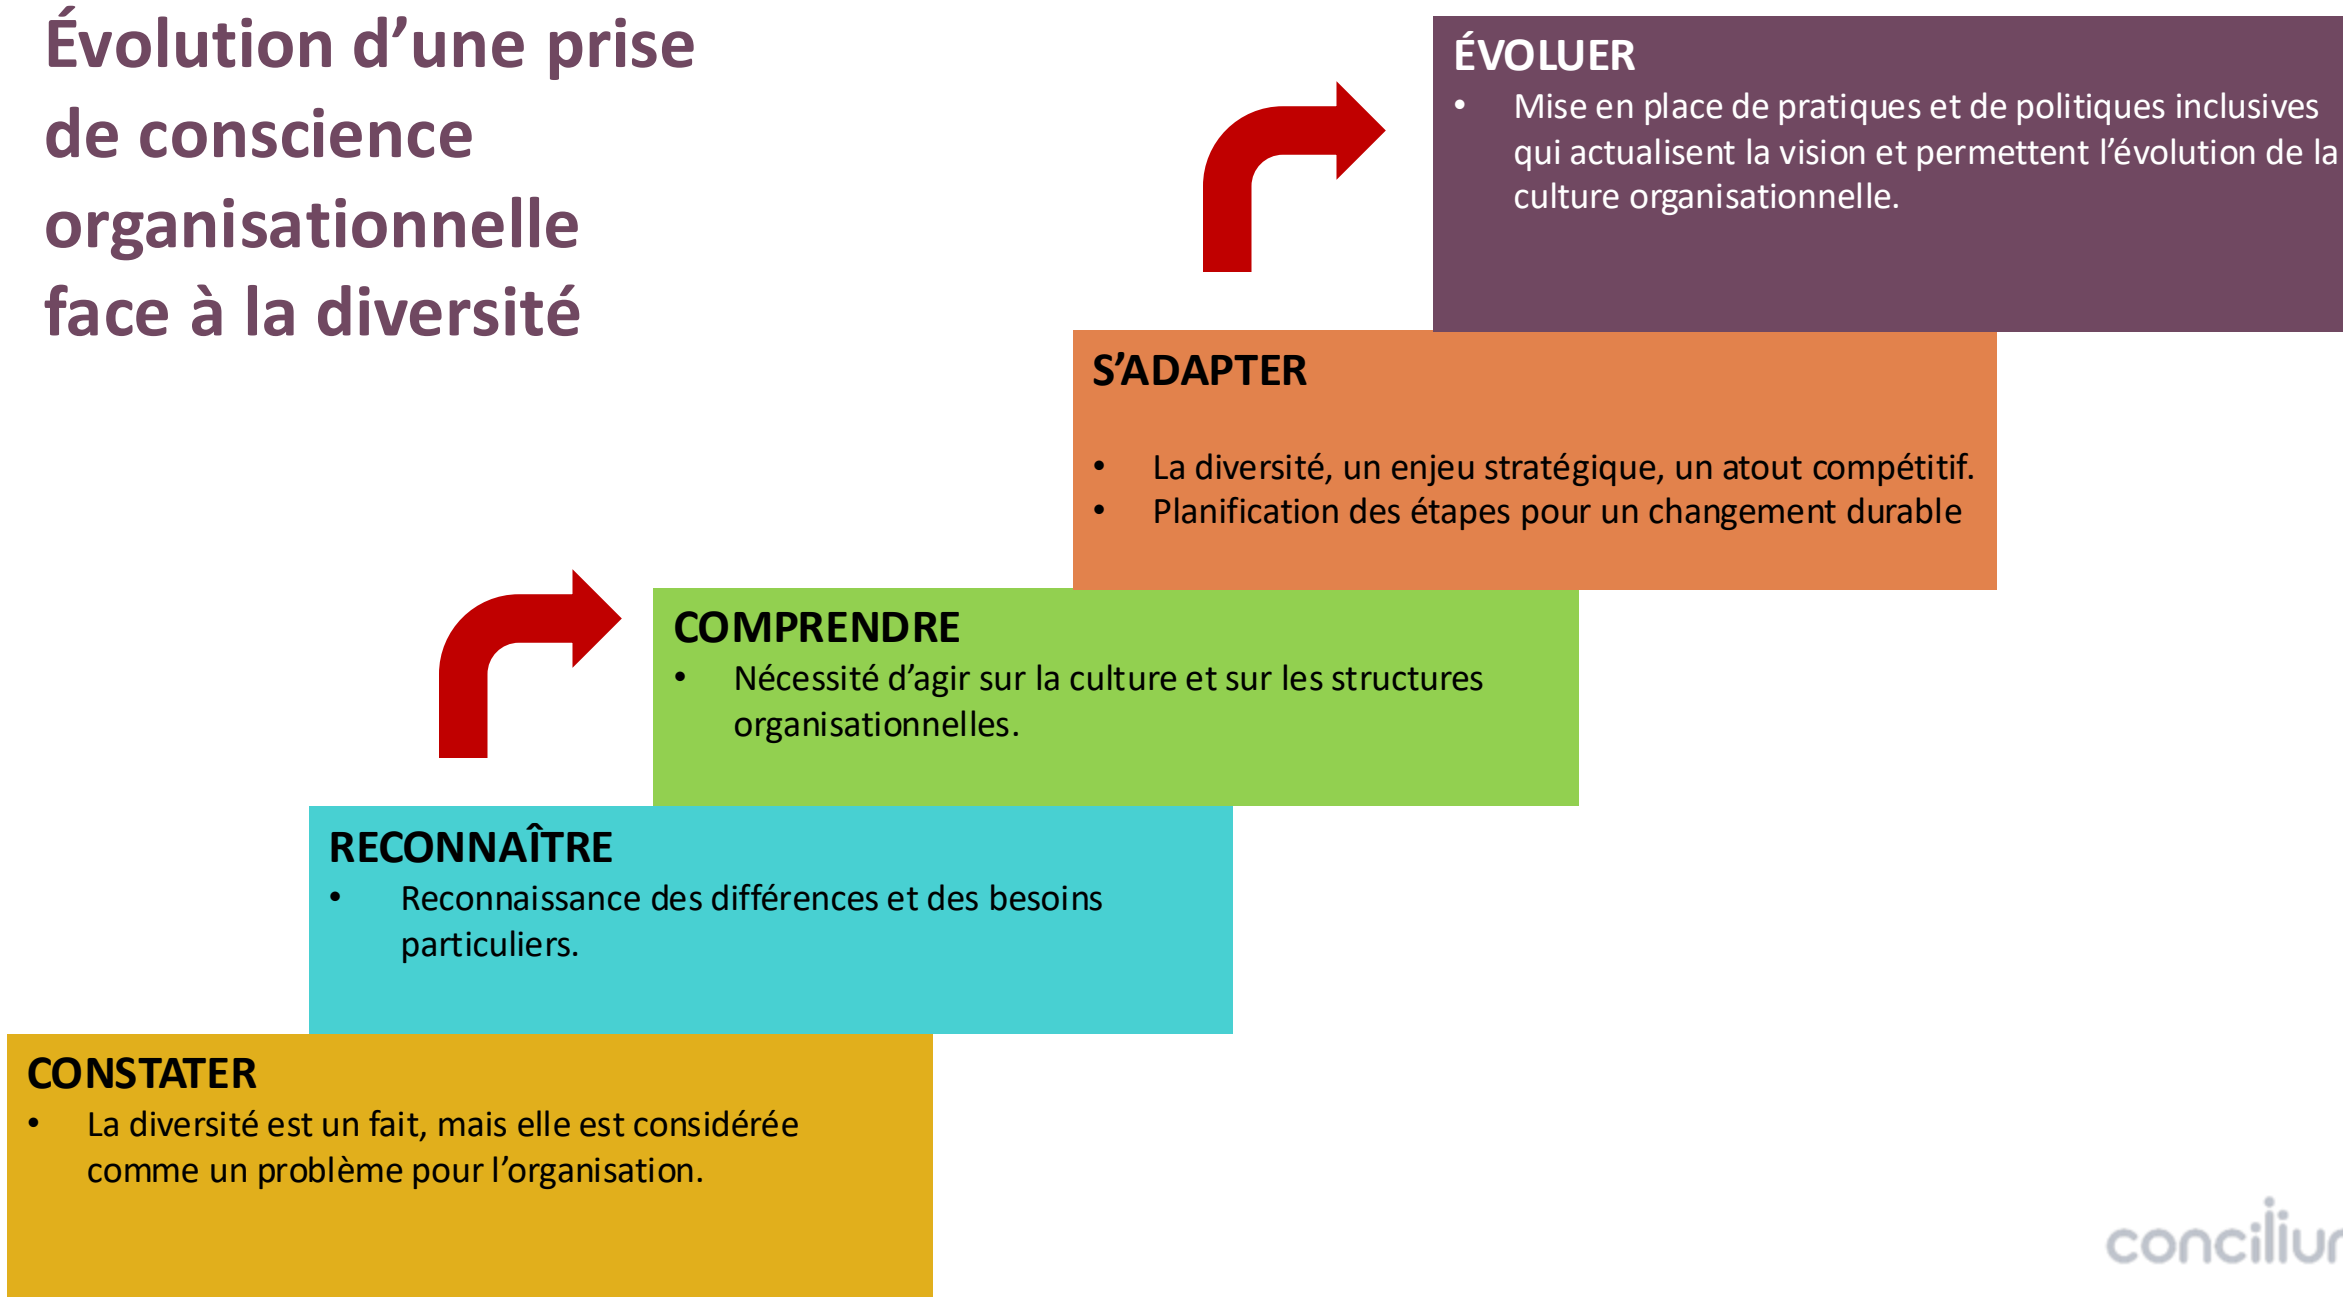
Évolution d'une prise de conscience organisationnelle face à la diversité

ÉVOLUER
• Mise en place de pratiques et de politiques inclusives qui actualisent la vision et permettent l'évolution de la culture organisationnelle.

S'ADAPTER
• La diversité, un enjeu stratégique, un atout compétitif.
• Planification des étapes pour un changement durable

COMPRENDRE
• Nécessité d'agir sur la culture et sur les structures organisationnelles.

RECONNAÎTRE
• Reconnaissance des différences et des besoins particuliers.

CONSTATER
• La diversité est un fait, mais elle est considérée comme un problème pour l'organisation.

conciliu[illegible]